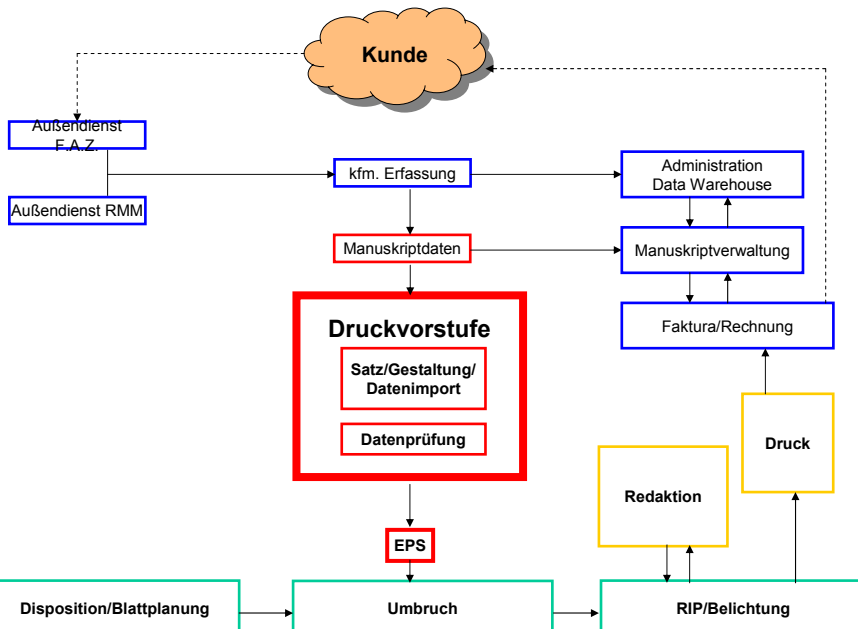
Kunde

Außendienst F.A.Z.

Außendienst RMM

kfm. Erfassung

Administration Data Warehouse

Manuskriptdaten

Manuskriptverwaltung

Faktura/Rechnung

Druckvorstufe

Satz/Gestaltung/ Datenimport

Datenprüfung

Druck

Redaktion

EPS

Disposition/Blattplanung

Umbruch

RIP/Belichtung